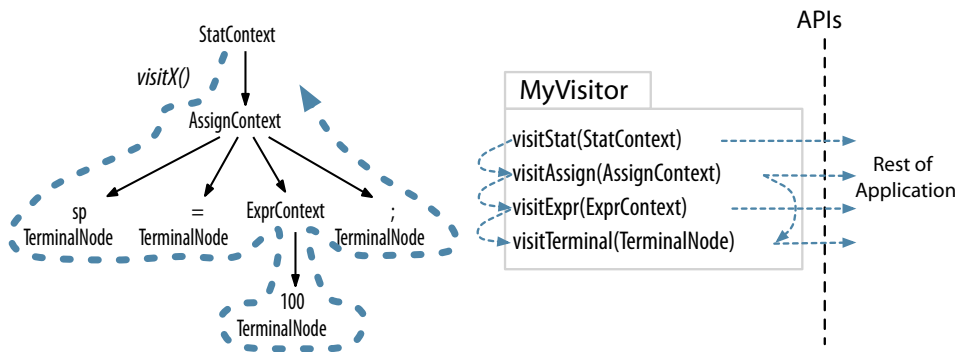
StatContext

visitX()

AssignContext

sp
TerminalNode

=
TerminalNode

ExprContext

;
TerminalNode

100
TerminalNode

MyVisitor

visitStat(StatContext)
visitAssign(AssignContext)
visitExpr(ExprContext)
visitTerminal(TerminalNode)

APIs

Rest of
Application